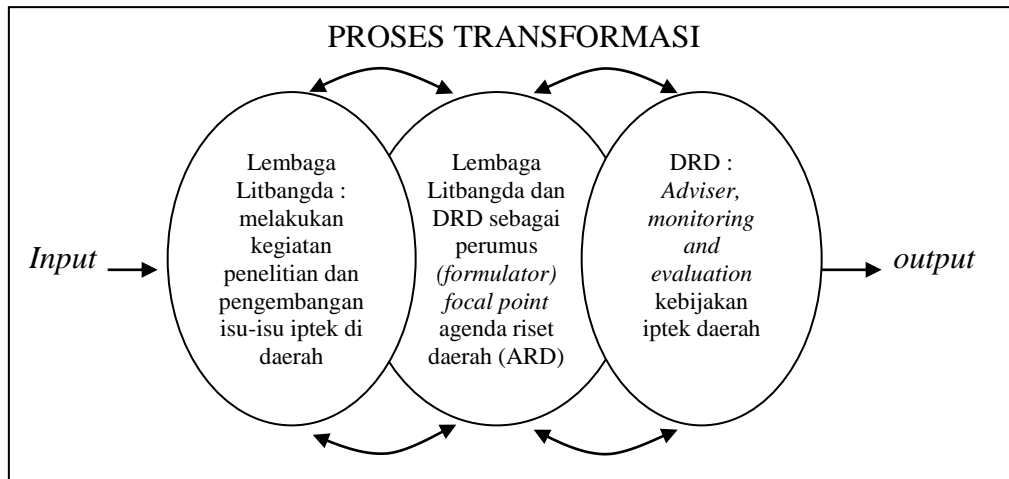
PROSES TRANSFORMASI

Input

Lembaga Litbangda : melakukan kegiatan penelitian dan pengembangan isu-isu iptek di daerah

Lembaga Litbangda dan DRD sebagai perumus (formulator) focal point agenda riset daerah (ARD)

DRD : Adviser, monitoring and evaluation kebijakan iptek daerah

output